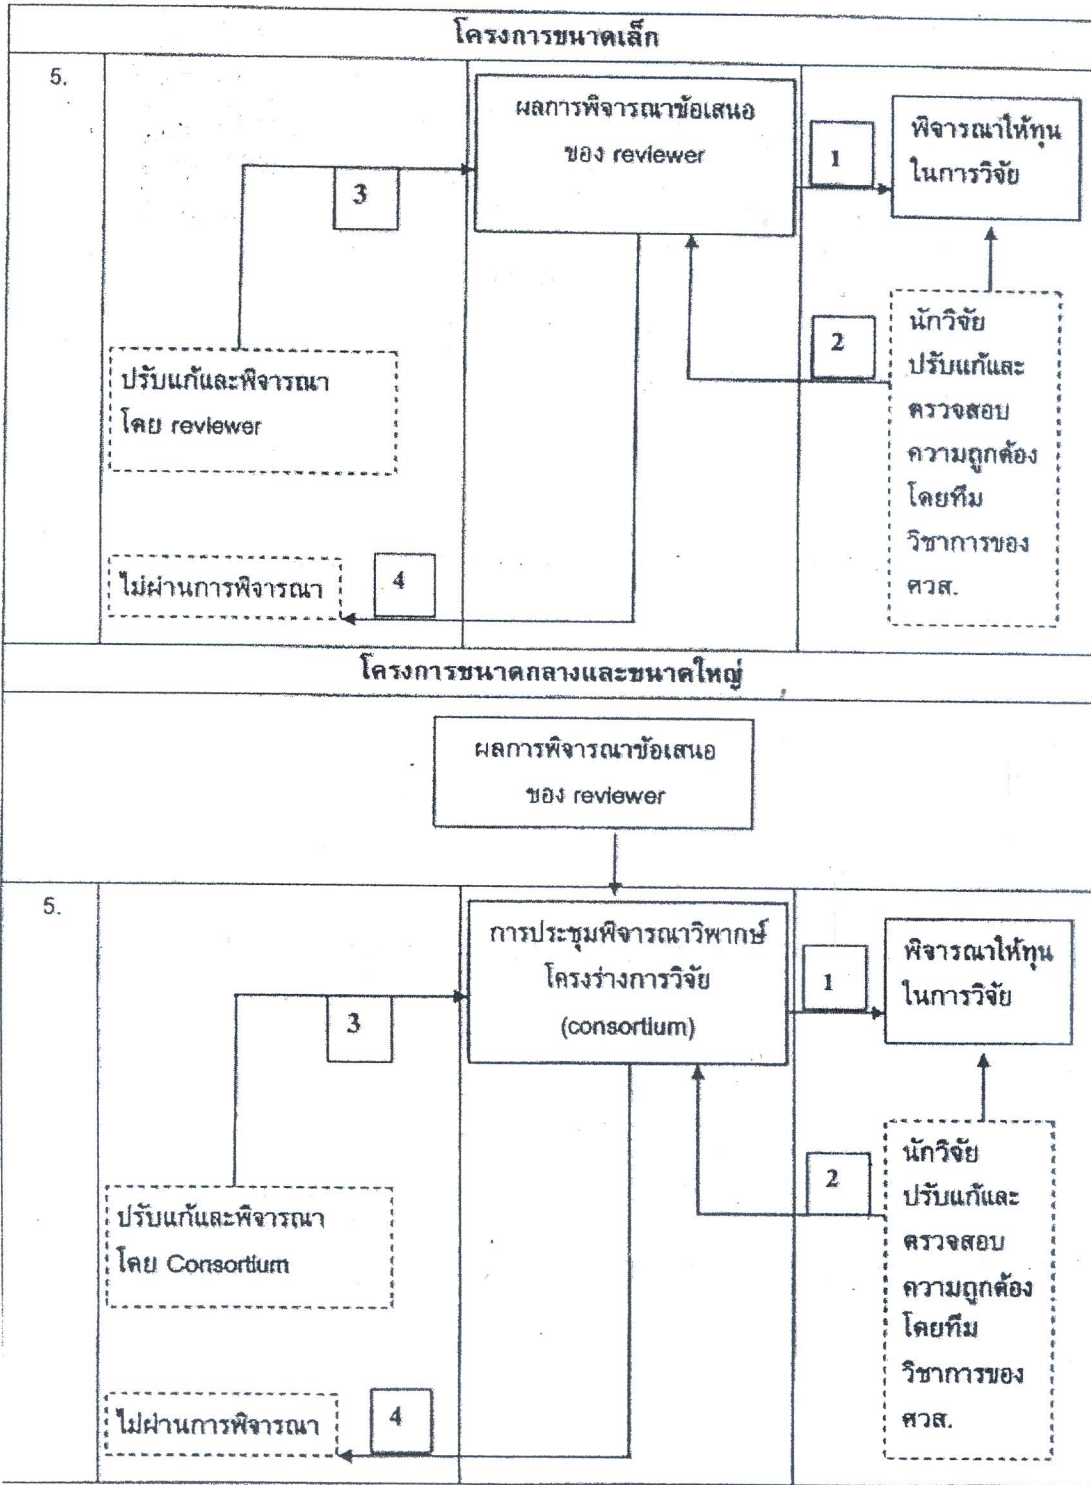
โครงการขนาดเล็ก

5.

ผลการพิจารณาข้อเสนอของ reviewer

1

พิจารณาให้ทุนในการวิจัย

3

2

นักวิจัยปรับแก้และตรวจสอบความถูกต้องโดยทีมวิชาการของ ศวส.

ปรับแก้และพิจารณาโดย reviewer

ไม่ผ่านการพิจารณา

4

โครงการขนาดกลางและขนาดใหญ่

ผลการพิจารณาข้อเสนอของ reviewer

5.

การประชุมพิจารณาวิพากษ์โครงร่างการวิจัย (consortium)

1

พิจารณาให้ทุนในการวิจัย

3

2

นักวิจัยปรับแก้และตรวจสอบความถูกต้องโดยทีมวิชาการของ ศวส.

ปรับแก้และพิจารณาโดย Consortium

ไม่ผ่านการพิจารณา

4